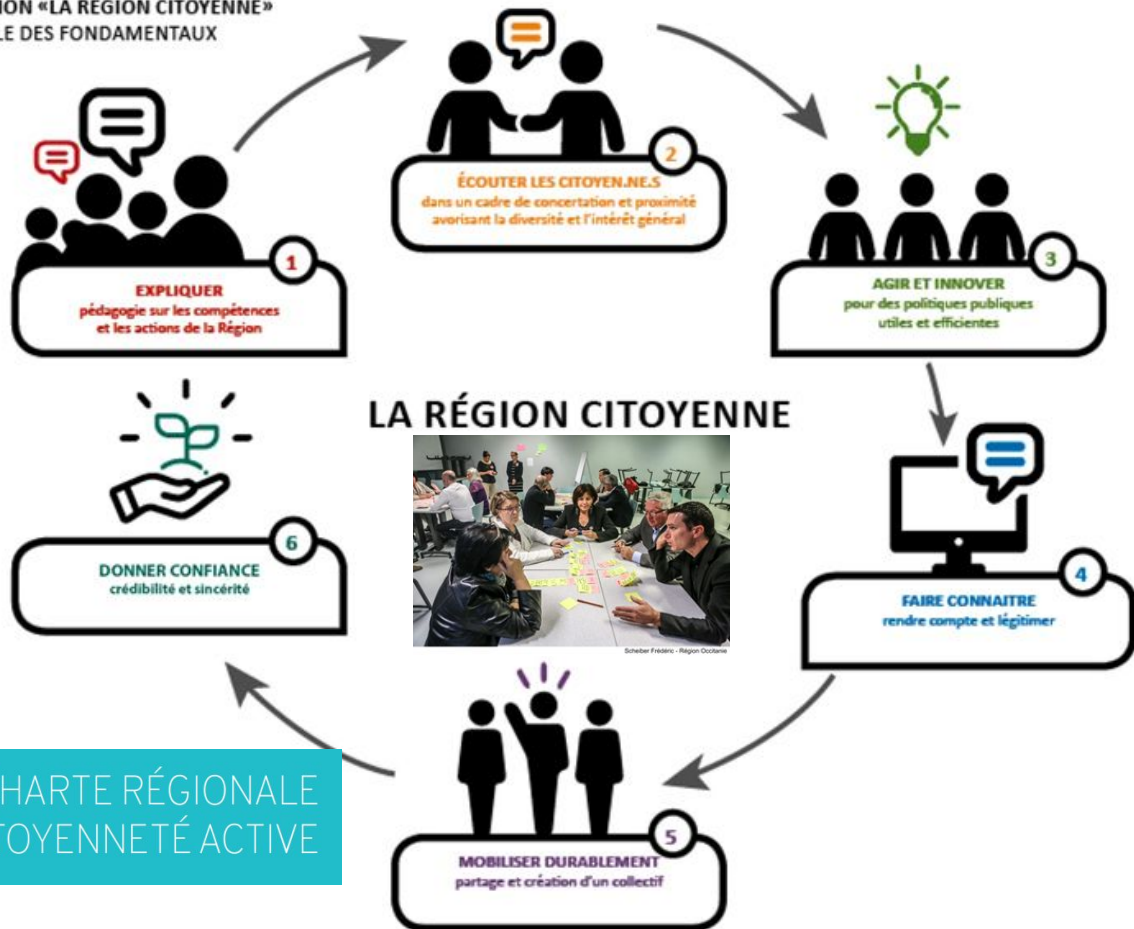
ION «LA RÉGION CITOYENNE»
LE DES FONDAMENTAUX

1
EXPLIQUER
pédagogie sur les compétences et les actions de la Région

2
ÉCOUTER LES CITOYEN.NE.S
dans un cadre de concertation et proximité avorisant la diversité et l'intérêt général

3
AGIR ET INNOVER
pour des politiques publiques utiles et efficientes

LA RÉGION CITOYENNE

Scheiber Frédéric - Région Occitanie

4
FAIRE CONNAITRE
rendre compte et légitimer

5
MOBILISER DURABLEMENT
partage et création d'un collectif

6
DONNER CONFIANCE
crédibilité et sincérité

HARTE RÉGIONALE
TOYENNETÉ ACTIVE